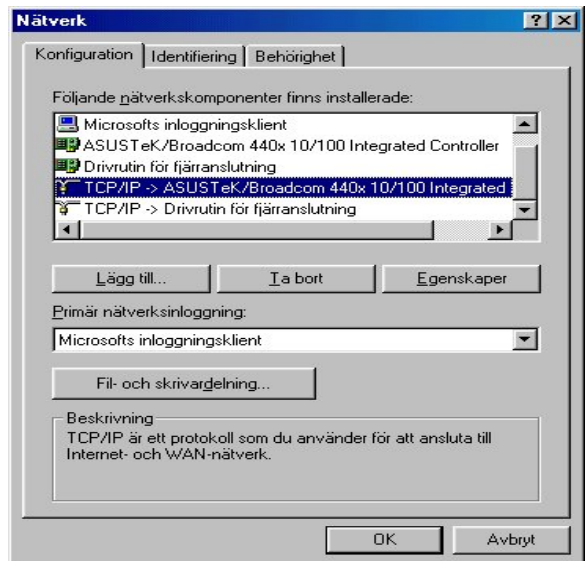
Nätverk

?
X

Konfiguration
Identifiering
Behörighet

Följande nätverkskomponenter finns installerade:

Microsofts inloggningsklient
ASUSTeK/Broadcom 440x 10/100 Integrated Controller
Drivrutin för fjärranslutning
TCP/IP -> ASUSTeK/Broadcom 440x 10/100 Integrated
TCP/IP -> Drivrutin för fjärranslutning

Lägg till...
Ta bort
Egenskaper

Primär nätverksinloggning:

Microsofts inloggningsklient

Fil- och skrivardelning...

Beskrivning
TCP/IP är ett protokoll som du använder för att ansluta till Internet- och WAN-nätverk.

OK
Avbryt